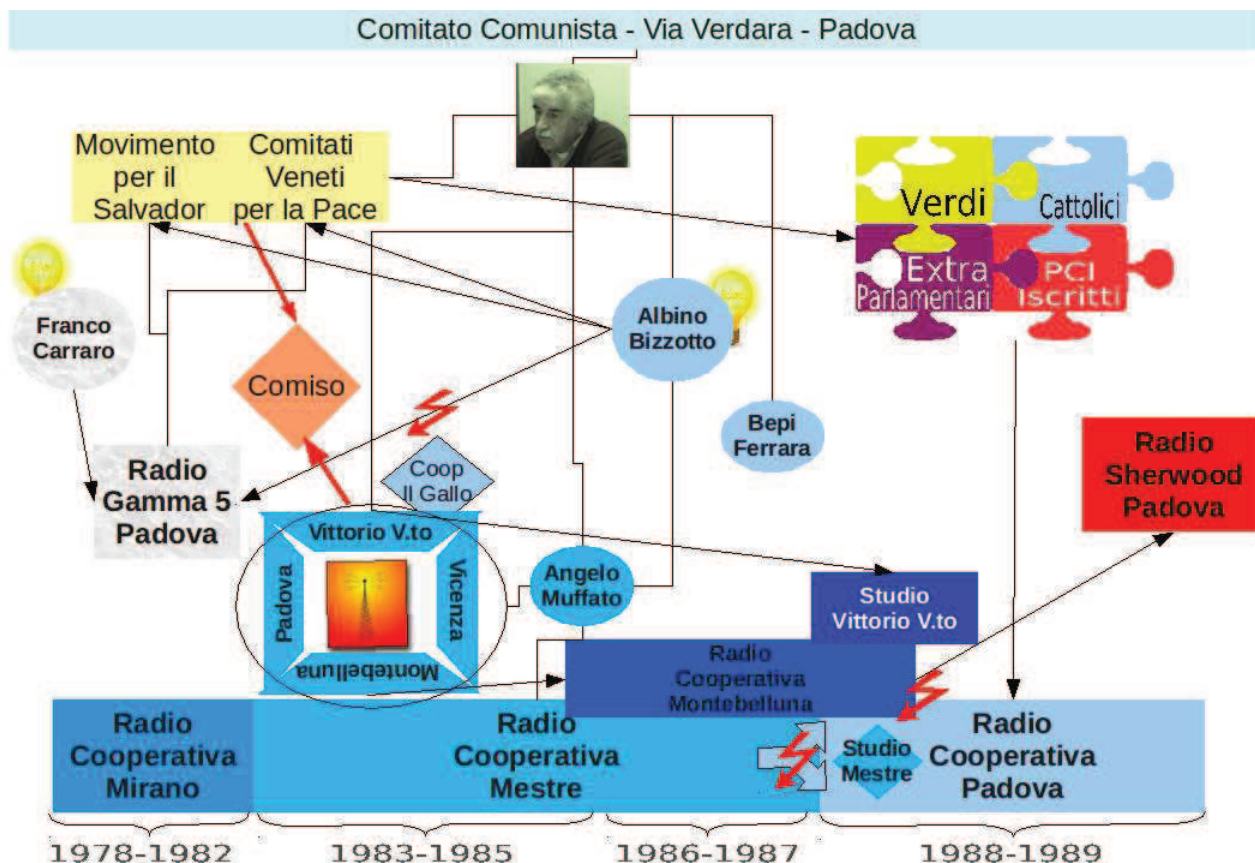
Comitato Comunista - Via Verdara - Padova

Movimento per il Salvador

Comitati Veneti per la Pace

Verdi

Cattolici

Extra Parlamentari

PCI iscritti

Franco Carraro

Comiso

Albino Bizzotto

Bepi Ferrara

Radio Gamma 5 Padova

Coop Il Gallo

Radio Sherwood Padova

Vittorio V.to

Padova

Vicenza

Montebelluna

Angelo Muffato

Studio Vittorio V.to

Radio Cooperativa Montebelluna

Radio Cooperativa Mirano

Radio Cooperativa Mestre

Studio Mestre

Radio Cooperativa Padova

1978-1982

1983-1985

1986-1987

1988-1989